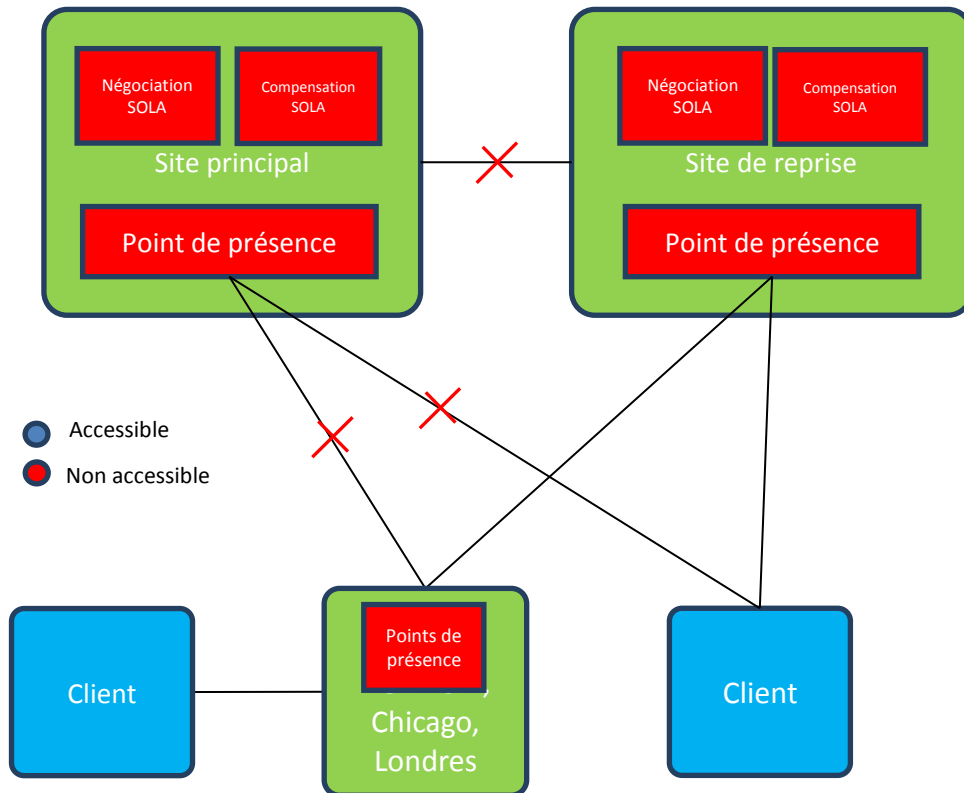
Négociation SOLA

Compensation SOLA

Site principal

Point de présence

Négociation SOLA

Compensation SOLA

Site de reprise

Point de présence

Accessible

Non accessible

Client

Points de présence

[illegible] Chicago, Londres

Client